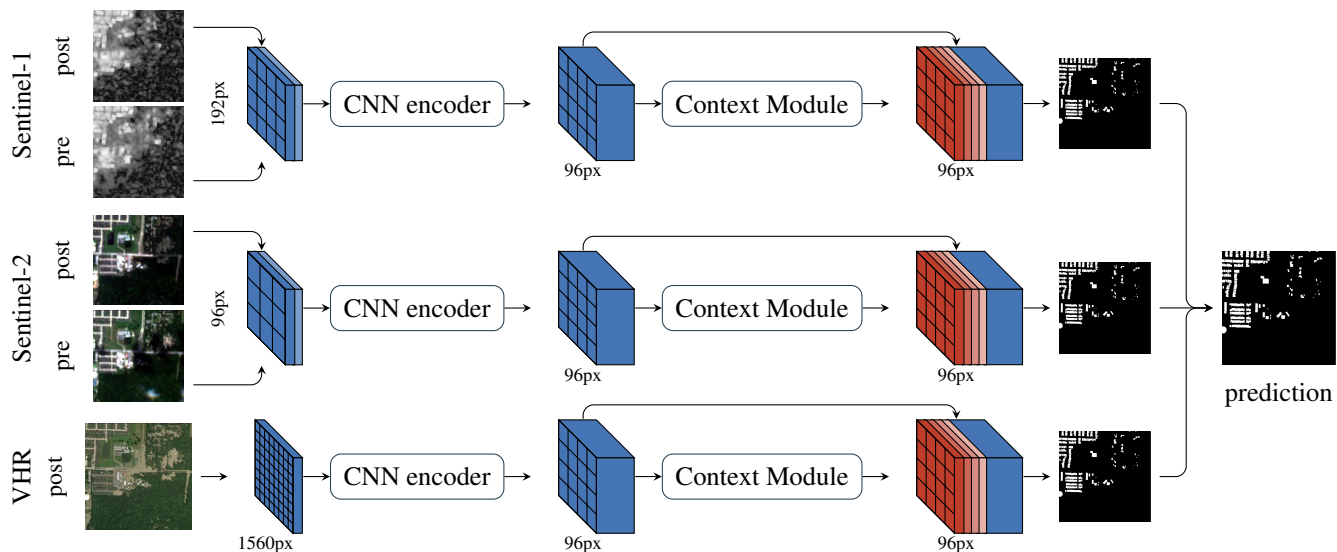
Sentinel-1

post

pre

192px

CNN encoder

96px

Context Module

96px

Sentinel-2

post

pre

96px

CNN encoder

96px

Context Module

96px

prediction

VHR

post

1560px

CNN encoder

96px

Context Module

96px